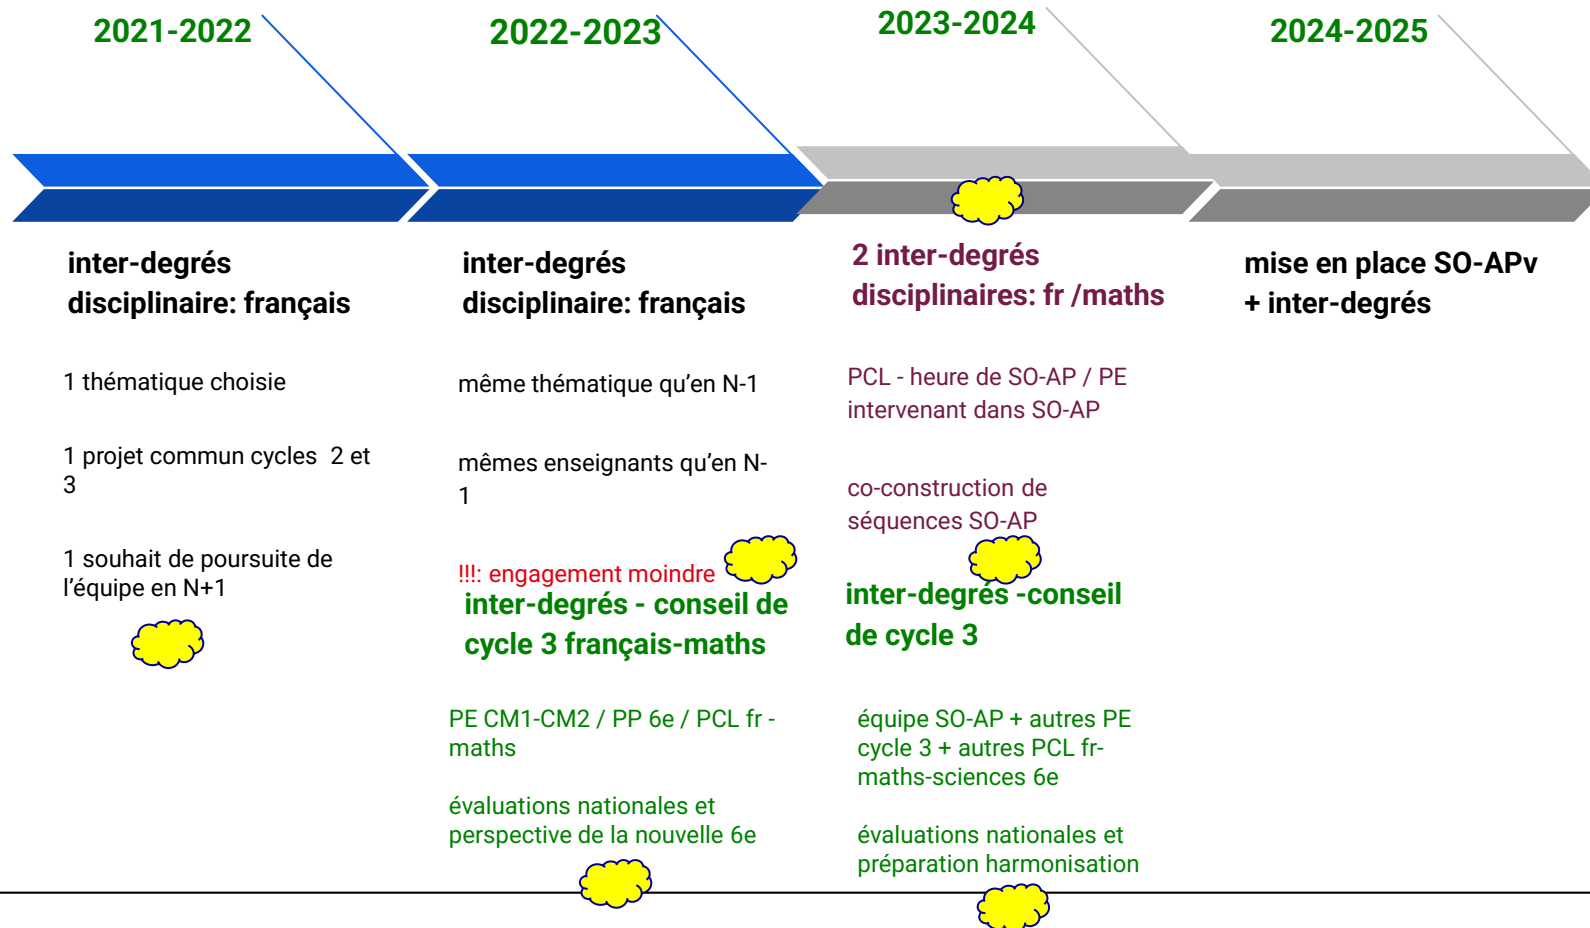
2021-2022

inter-degrés disciplinaire: français

1 thématique choisie

1 projet commun cycles 2 et 3

1 souhait de poursuite de l'équipe en N+1

2022-2023

inter-degrés disciplinaire: français

même thématique qu'en N-1

mêmes enseignants qu'en N-1

!!!: engagement moindre

inter-degrés - conseil de cycle 3 français-maths

PE CM1-CM2 / PP 6e / PCL fr - maths

évaluations nationales et perspective de la nouvelle 6e

2023-2024

2 inter-degrés disciplinaires: fr /maths

PCL - heure de SO-AP / PE intervenant dans SO-AP

co-construction de séquences SO-AP

inter-degrés -conseil de cycle 3

équipe SO-AP + autres PE cycle 3 + autres PCL fr-maths-sciences 6e

évaluations nationales et préparation harmonisation

2024-2025

mise en place SO-APv + inter-degrés